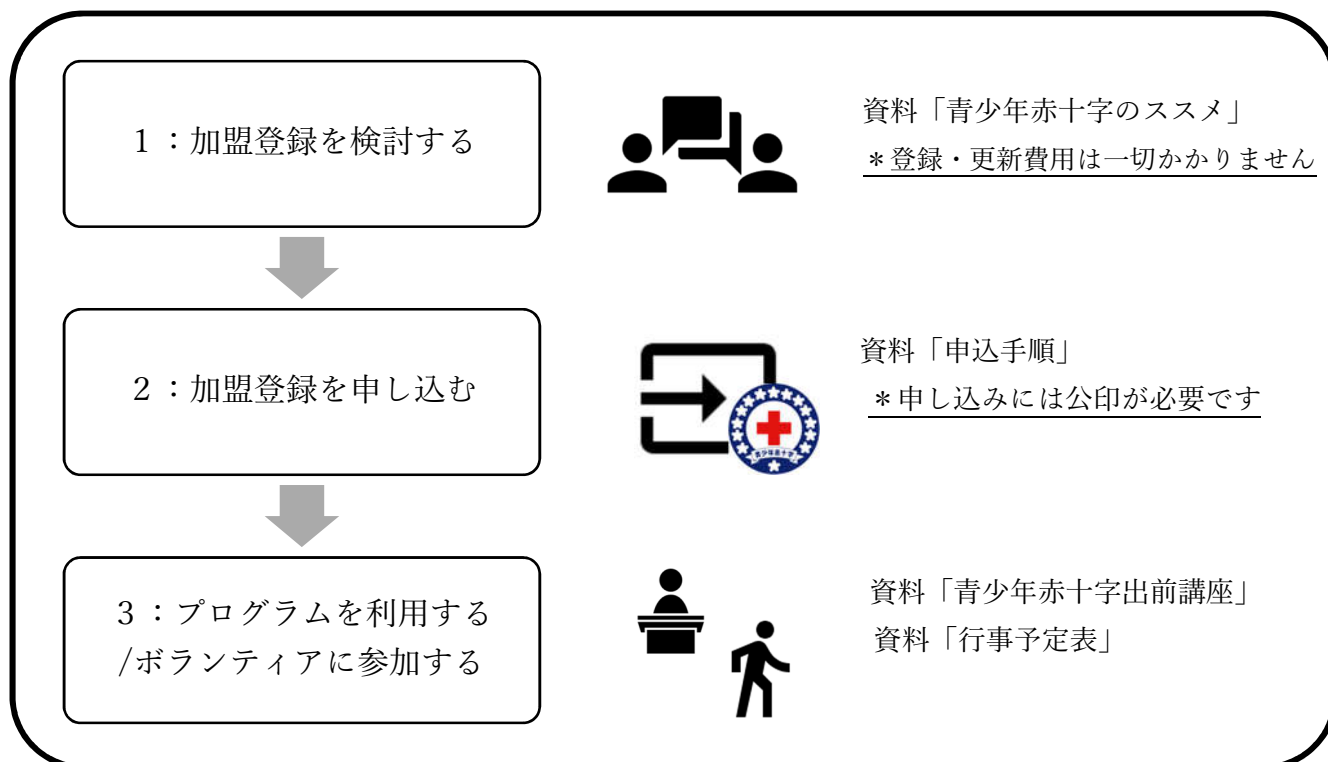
1：加盟登録を検討する

資料「青少年赤十字のススメ」
＊登録・更新費用は一切かかりません

2：加盟登録を申し込む

資料「申込手順」
＊申し込みには公印が必要です

3：プログラムを利用する
/ボランティアに参加する

資料「青少年赤十字出前講座」
資料「行事予定表」